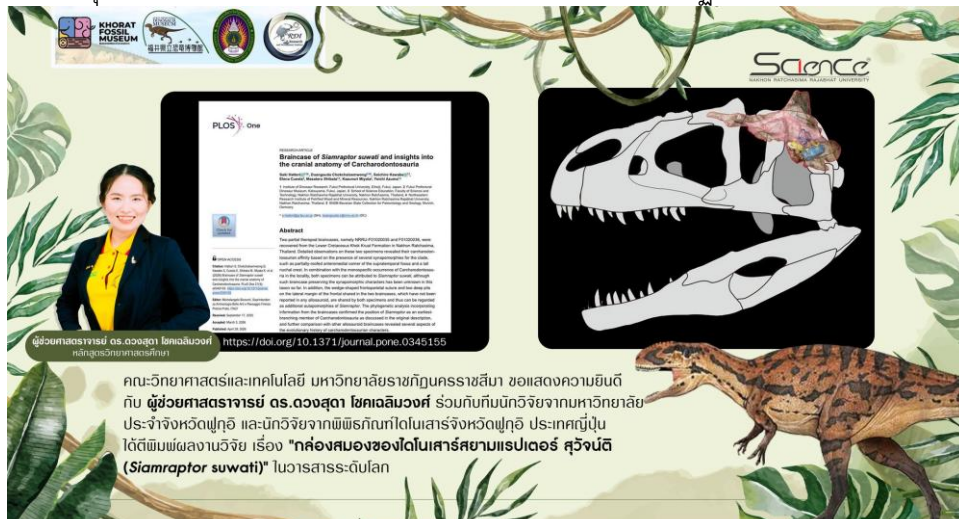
KHORAT FOSSIL MUSEUM

Science
NAKHON RATCHASIMA RAJABHAT UNIVERSITY

PLOS One

Braincase of Siamraptor suwati and insights into the cranial anatomy of Carcharodontosauria

Abstract

ผู้ช่วยศาสตราจารย์ ดร.ดวงสุดา โชคเฉลิมวงศ์
หลักสูตรวิทยาศาสตร์ศึกษา

https://doi.org/10.1371/journal.pone.0345155

คณะวิทยาศาสตร์และเทคโนโลยี มหาวิทยาลัยราชภัฏนครราชสีมา ขอแสดงความยินดี กับ ผู้ช่วยศาสตราจารย์ ดร.ดวงสุดา โชคเฉลิมวงศ์ ร่วมกับทีมนักวิจัยจากมหาวิทยาลัยประจำจังหวัดฟูกุอิ และนักวิจัยจากพิพิธภัณฑ์ไดโนเสาร์จังหวัดฟูกุอิ ประเทศญี่ปุ่น ได้ตีพิมพ์ผลงานวิจัย เรื่อง "กล่องสมองของไดโนเสาร์สยามแรปเตอร์ สุวัจน์ติ (Siamraptor suwati)" ในวารสารระดับโลก